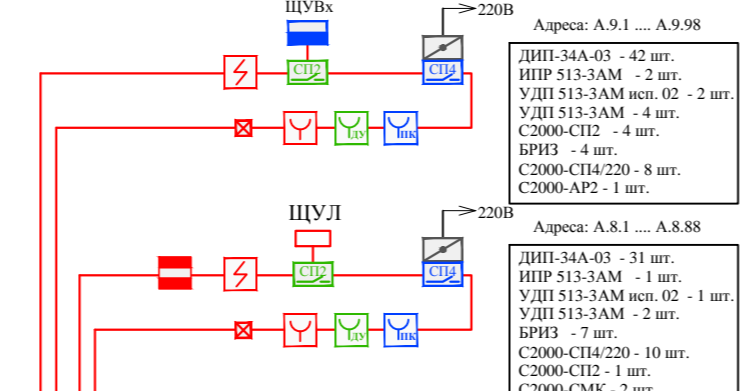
ЩУВх

СП2

220В

СП4

Адреса: А.9.1 .... А.9.98

ДУ

ПК

ДИП-34А-03 - 42 шт.
ИПР 513-3АМ - 2 шт.
УДП 513-3АМ исп. 02 - 2 шт.
УДП 513-3АМ - 4 шт.
С2000-СП2 - 4 шт.
БРИЗ - 4 шт.
С2000-СП4/220 - 8 шт.
С2000-АР2 - 1 шт.

ЩУЛ

220В

СП2

СП4

Адреса: А.8.1 .... А.8.88

ДУ

ПК

ДИП-34А-03 - 31 шт.
ИПР 513-3АМ - 1 шт.
УДП 513-3АМ исп. 02 - 1 шт.
УДП 513-3АМ - 2 шт.
БРИЗ - 7 шт.
С2000-СП4/220 - 10 шт.
С2000-СП2 - 1 шт.
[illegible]